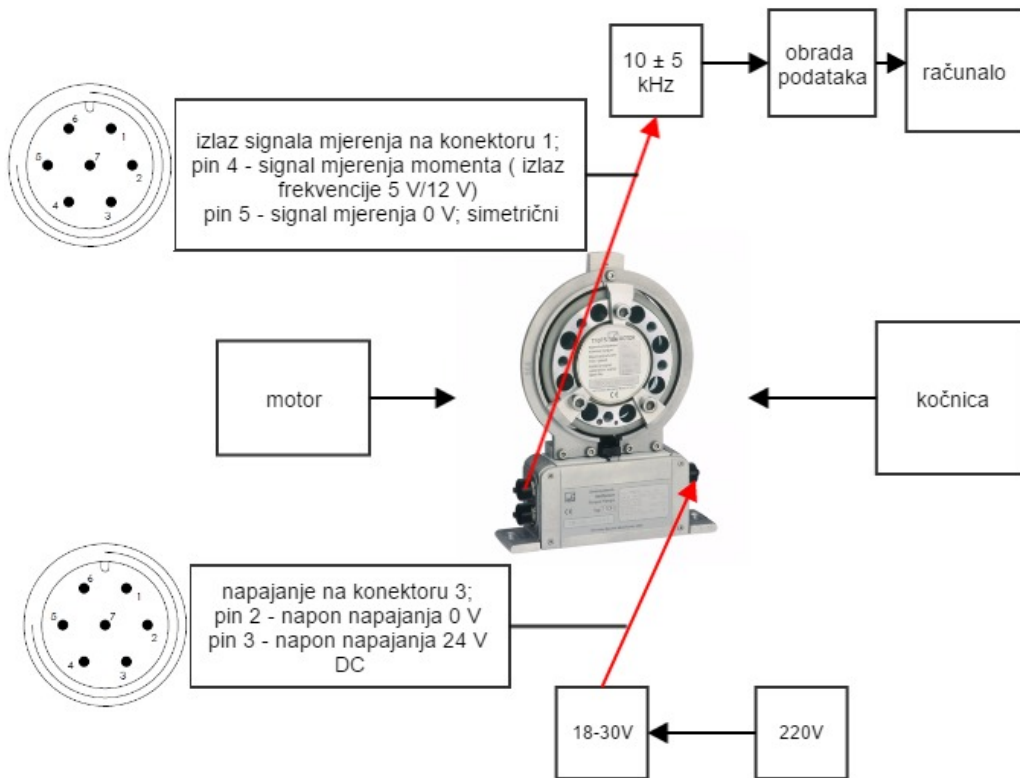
$10 \pm 5$ kHz

obrada podataka

računalo

6 1 5 7 2 4 3

izlaz signala mjerenja na konektoru 1; pin 4 - signal mjerenja momenta ( izlaz frekvencije 5 V/12 V) pin 5 - signal mjerenja 0 V; simetrični

motor

kočnica

6 1 5 7 2 4 3

napajanje na konektoru 3; pin 2 - napon napajanja 0 V pin 3 - napon napajanja 24 V DC

18-30V

220V